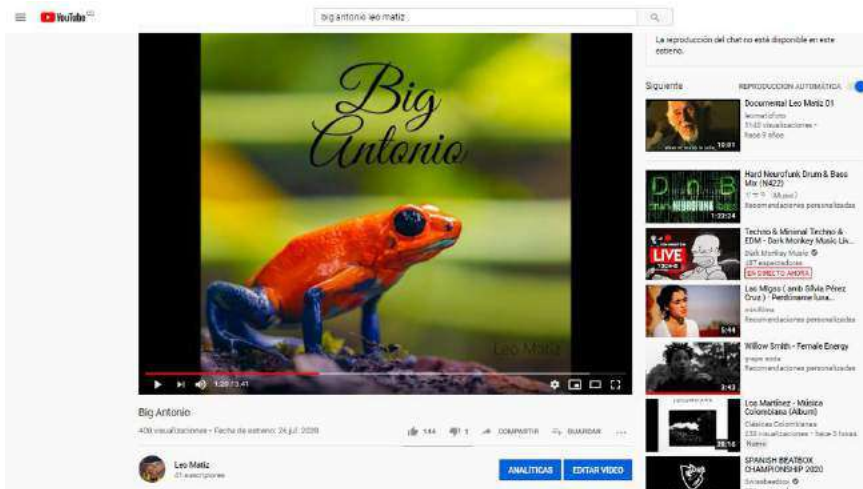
YouTube CO

big antonio leo matiz

La reproducción del chat no está disponible en este estreno.

Big Antonio

Leo Matiz

1:20 / 3:41

Big Antonio

408 visualizaciones • Fecha de estreno: 24 jul. 2020

144 1 COMPARTIR GUARDAR ...

Leo Matiz
41 suscriptores

ANALÍTICAS EDITAR VIDEO

Siguiente REPRODUCCIÓN AUTOMÁTICA

Documental Leo Matiz 01
leomatizfoto
3140 visualizaciones •
hace 9 años
10:01

Hard Neurofunk Drum & Bass Mix (N422)
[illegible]
Recomendaciones personalizadas
1:23:24

Techno & Minimal Techno & EDM - Dark Monkey Music Liv...
Dark Monkey Music
287 espectadores
EN DIRECTO AHORA
LIVE

Los Migas ( amb Silvia Pérez Cruz ) - Perdóname luna...
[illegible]
Recomendaciones personalizadas
5:44

Willow Smith - Female Energy
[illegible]
Recomendaciones personalizadas
3:43

Los Martínez - Música Colombiana (Album)
Clásicos Colombianos
233 visualizaciones • hace 3 horas
Nuevo
38:16

SPANISH BEATBOX CHAMPIONSHIP 2020
Swissbeatbox